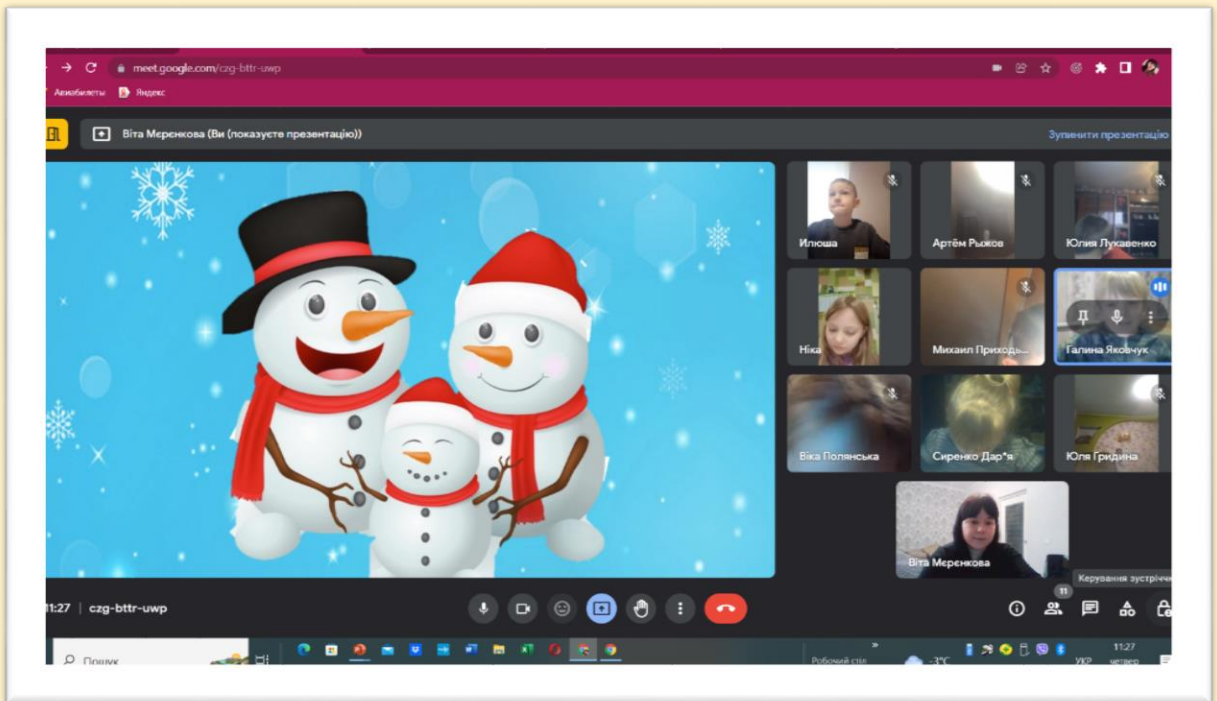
meet.google.com/czg-bttr-uwp

Авиабилеты Яндекс

Віта Мерєнкова (Ви (показуєте презентацію))

Зупинити презентацію

Илюша

Артём Рыжов

Юлия Лукавенко

Ніка

Михаил Приходь...

Галина Яковчук

Віка Полянська

Сиренко Дар"я

Юля Гридина

Віта Мерєнкова

Керування зустріч

11:27 | czg-bttr-uwp

11

Пошук

Робочий стіл

-3°C

УКР

11:27

четвер